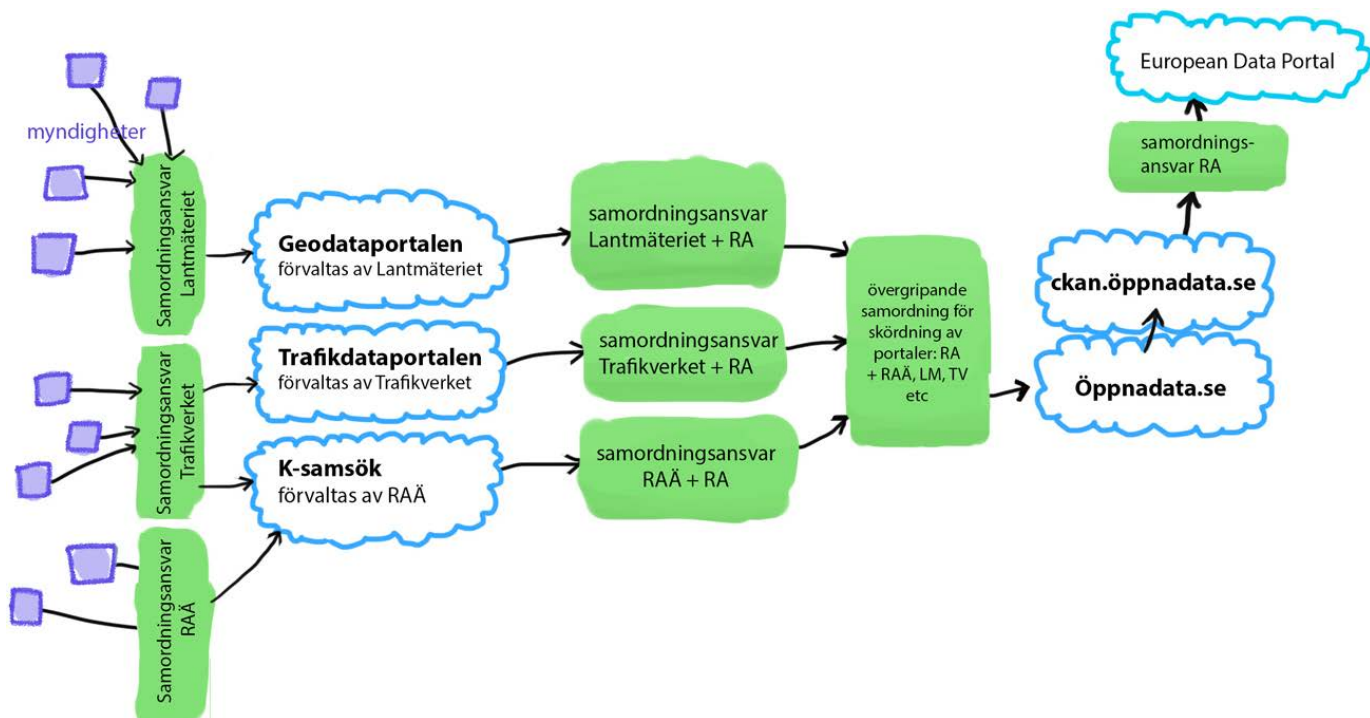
myndigheter

Samordningsansvar Lantmäteriet

Samordningsansvar Trafikverket

Samordningsansvar RAÄ

**Geodataportalen**
förvaltas av Lantmäteriet

**Trafikdataportalen**
förvaltas av Trafikverket

**K-samsök**
förvaltas av RAÄ

samordningsansvar Lantmäteriet + RA

samordningsansvar Trafikverket + RA

samordningsansvar RAÄ + RA

övergripande samordning för skördning av portaler: RA + RAÄ, LM, TV etc

**Öppnadata.se**

**ckan.öppnadata.se**

samordningsansvar RA

European Data Portal